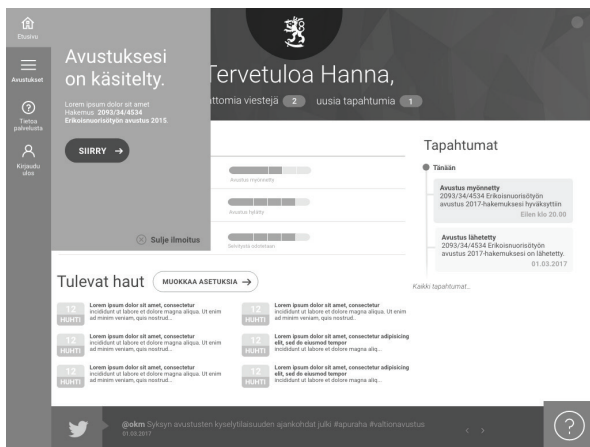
Etusivu

Avustukset

Tietoa palvelusta

Kirjaudu ulos

Avustuksesi on käsitelty.

Lorem ipsum dolor sit amet
Hakemus 2093/34/4534
Erikoisnuorisotyön avustus 2015.

SIIRRY →

Tervetuloa Hanna,

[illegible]ttomia viestejä 2 uusia tapahtumia 1

Avustus myönnetty

Avustus hylätty

Selvitystä odotetaan

Sulje ilmoitus

Tapahtumat

Tänään

Avustus myönnetty
2093/34/4534 Erikoisnuorisotyön avustus 2017-hakemuksesi hyväksyttiin
Eilen klo 20.00

Avustus lähetetty
2093/34/4534 Erikoisnuorisotyön avustus 2017-hakemuksesi on lähetetty.
01.03.2017

Kaikki tapahtumat...

Tulevat haut

MUOKKAA ASETUKSIA →

12 HUHTI
Lorem ipsum dolor sit amet, consectetur
incididunt ut labore et dolore magna aliqua. Ut enim ad minim veniam, quis nostrud...

12 HUHTI
Lorem ipsum dolor sit amet, consectetur
incididunt ut labore et dolore magna aliqua. Ut enim ad minim veniam, quis nostrud...

12 HUHTI
Lorem ipsum dolor sit amet, consectetur
incididunt ut labore et dolore magna aliqua. Ut enim ad minim veniam, quis nostrud...

12 HUHTI
Lorem ipsum dolor sit amet, consectetur adipisicing elit, sed do eiusmod tempor
incididunt ut labore et dolore magna aliq...

12 HUHTI
Lorem ipsum dolor sit amet, consectetur
incididunt ut labore et dolore magna aliqua. Ut enim ad minim veniam, quis nostrud...

12 HUHTI
Lorem ipsum dolor sit amet, consectetur adipisicing elit, sed do eiusmod tempor
incididunt ut labore et dolore magna aliq...

@okm Syksyn avustusten kyselytilaisuuden ajankohdat julki #apuraha #valtionavustus
01.03.2017

?